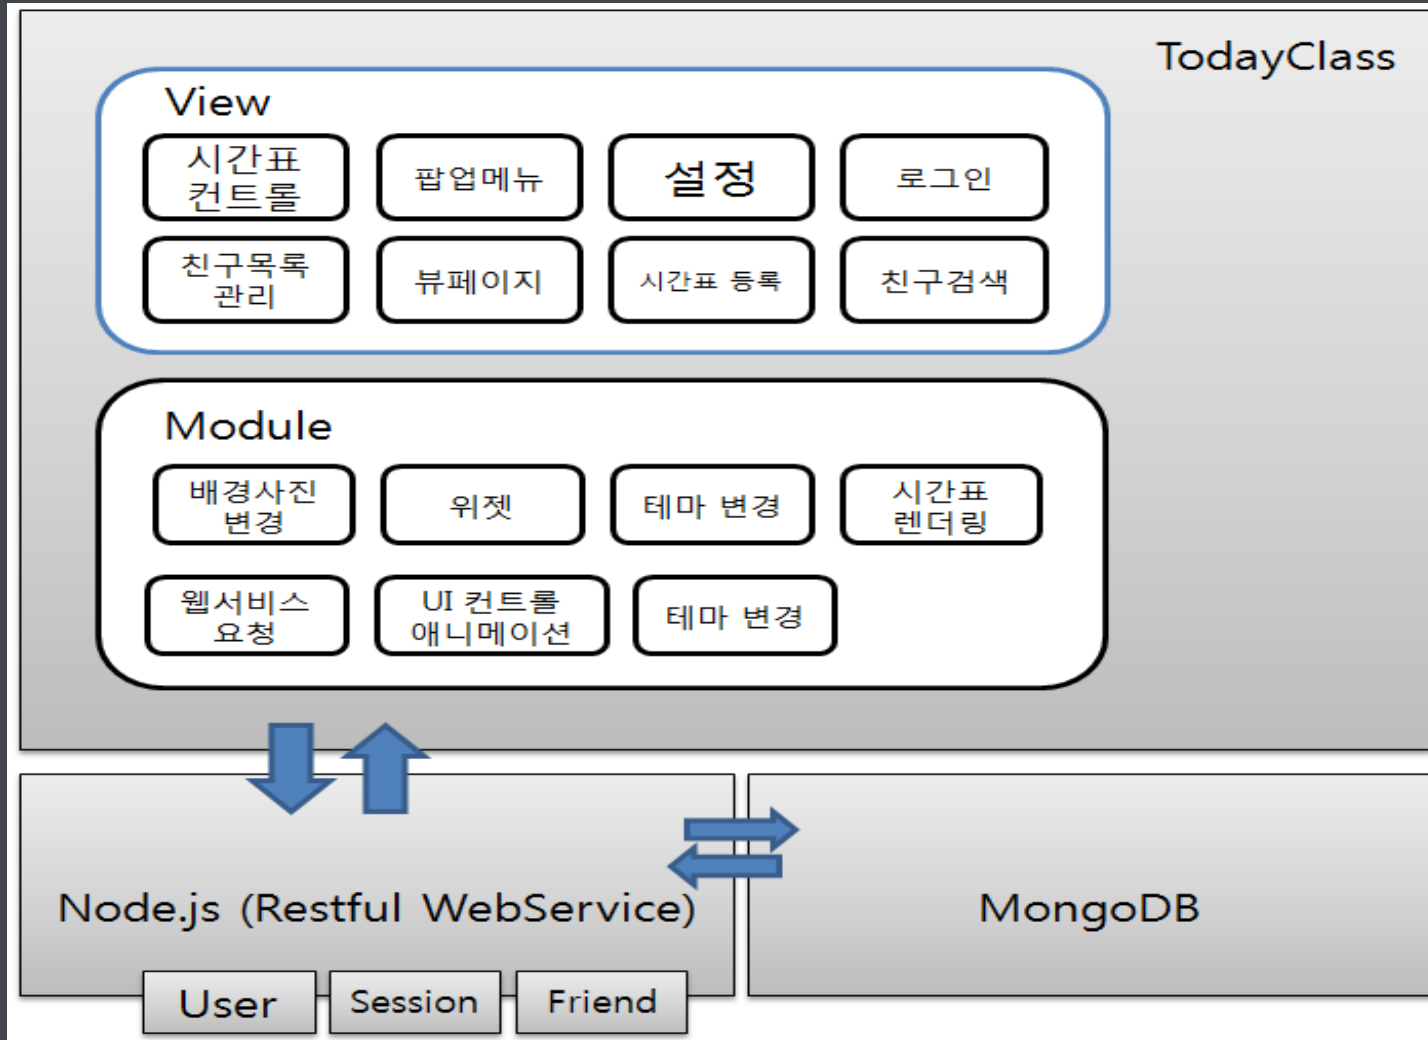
TodayClass

View

시간표 컨트롤

팝업메뉴

설정

로그인

친구목록 관리

뷰페이지

시간표 등록

친구검색

Module

배경사진 변경

위젯

테마 변경

시간표 렌더링

웹서비스 요청

UI 컨트롤 애니메이션

테마 변경

Node.js (Restful WebService)

MongoDB

User

Session

Friend